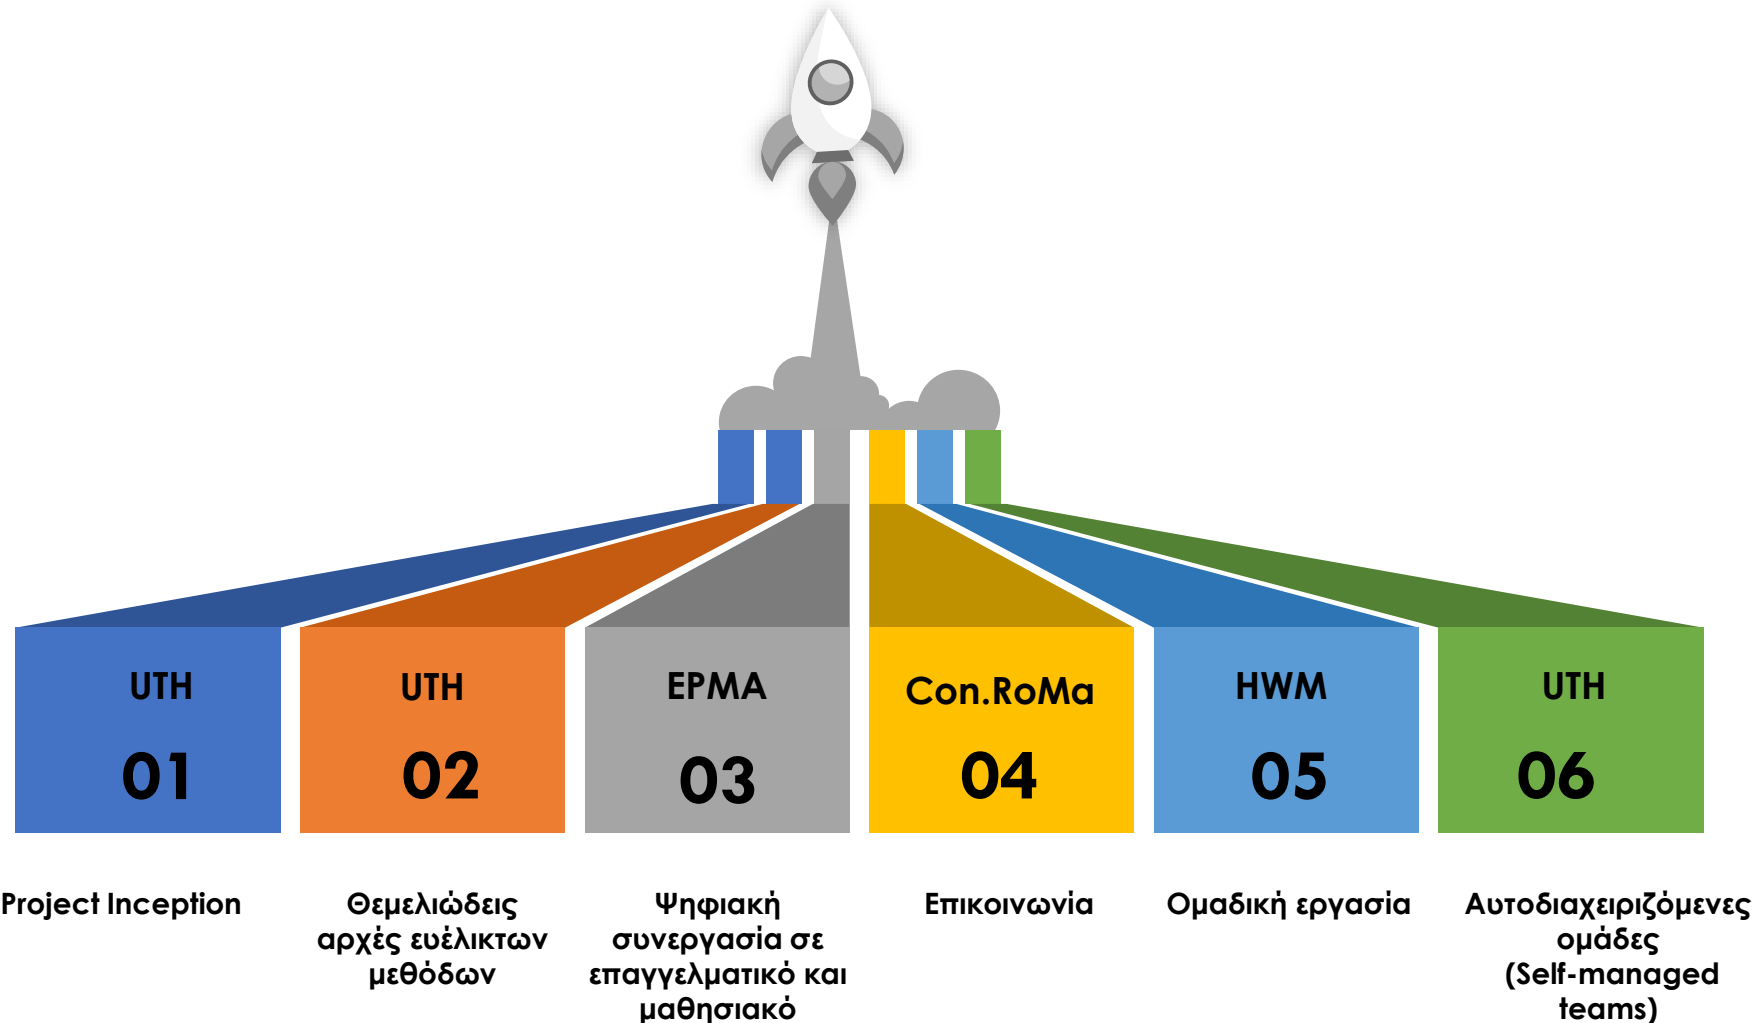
UTH
01

UTH
02

EPMA
03

Con.RoMa
04

HWM
05

UTH
06

Project Inception

Θεμελιώδεις αρχές ευέλικτων μεθόδων

Ψηφιακή συνεργασία σε επαγγελματικό και μαθησιακό

Επικοινωνία

Ομαδική εργασία

Αυτοδιαχειριζόμενες ομάδες (Self-managed teams)